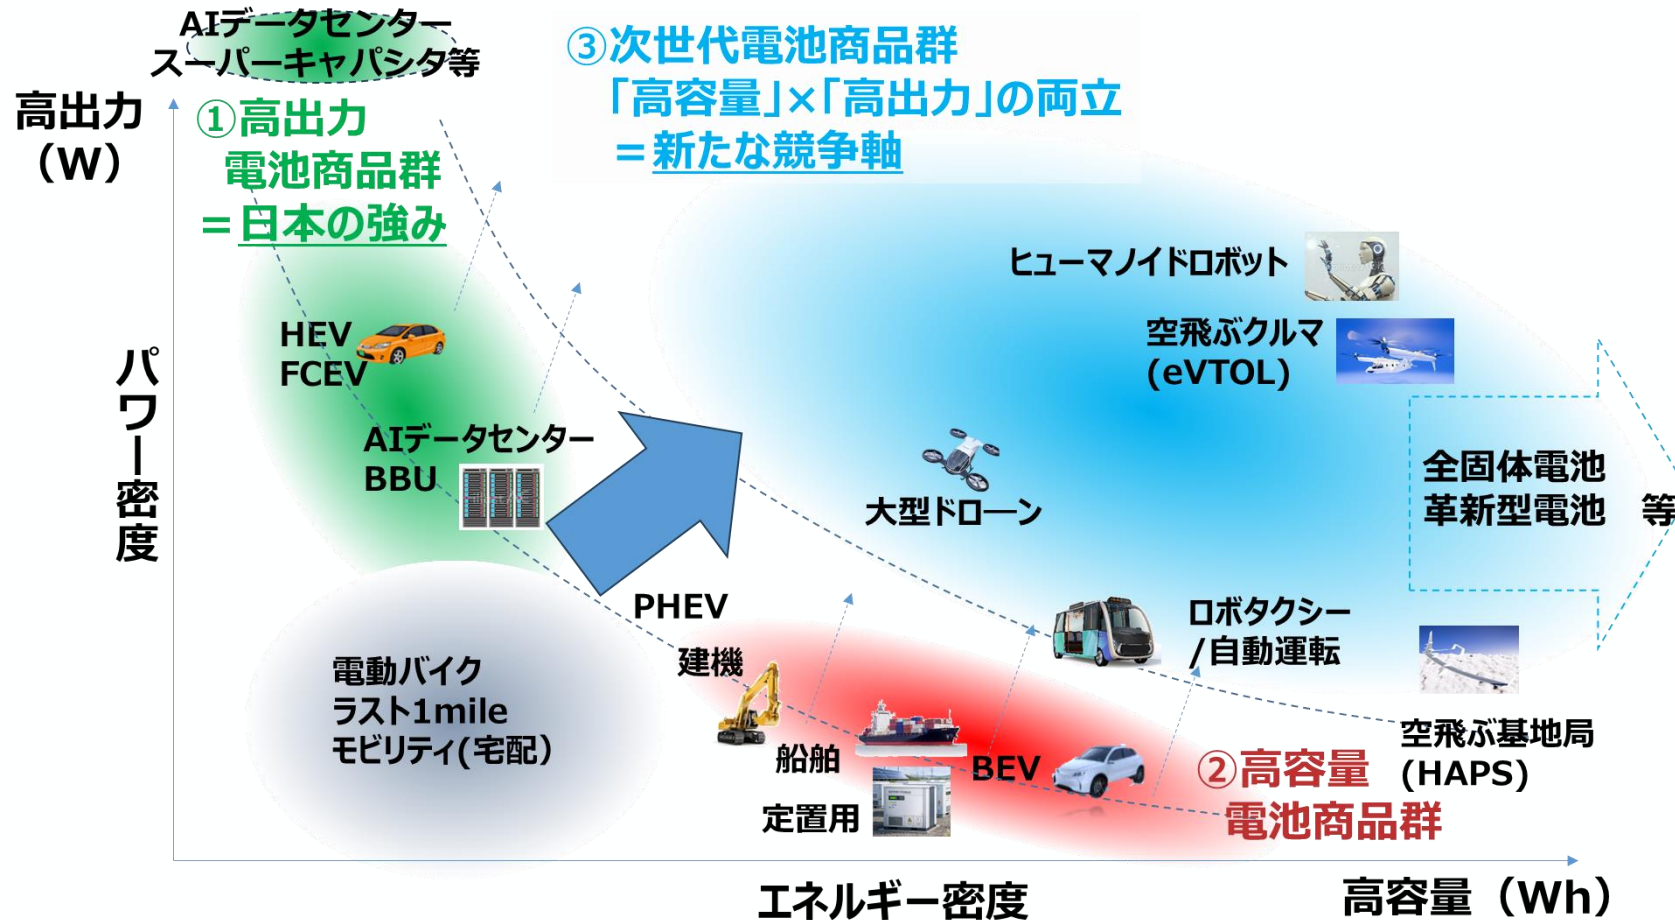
AIデータセンター
スーパーキャパシタ等

③次世代電池商品群
「高容量」×「高出力」の両立
＝新たな競争軸

高出力
（W）

①高出力
電池商品群
＝日本の強み

パワー密度

HEV
FCEV

AIデータセンター
BBU

ヒューマノイドロボット

空飛ぶクルマ
(eVTOL)

大型ドローン

全固体電池
革新型電池　等

PHEV

建機

ロボタクシー
/自動運転

電動バイク
ラスト1mile
モビリティ(宅配)

船舶

定置用

BEV

②高容量
電池商品群

空飛ぶ基地局
(HAPS)

エネルギー密度

高容量（Wh）